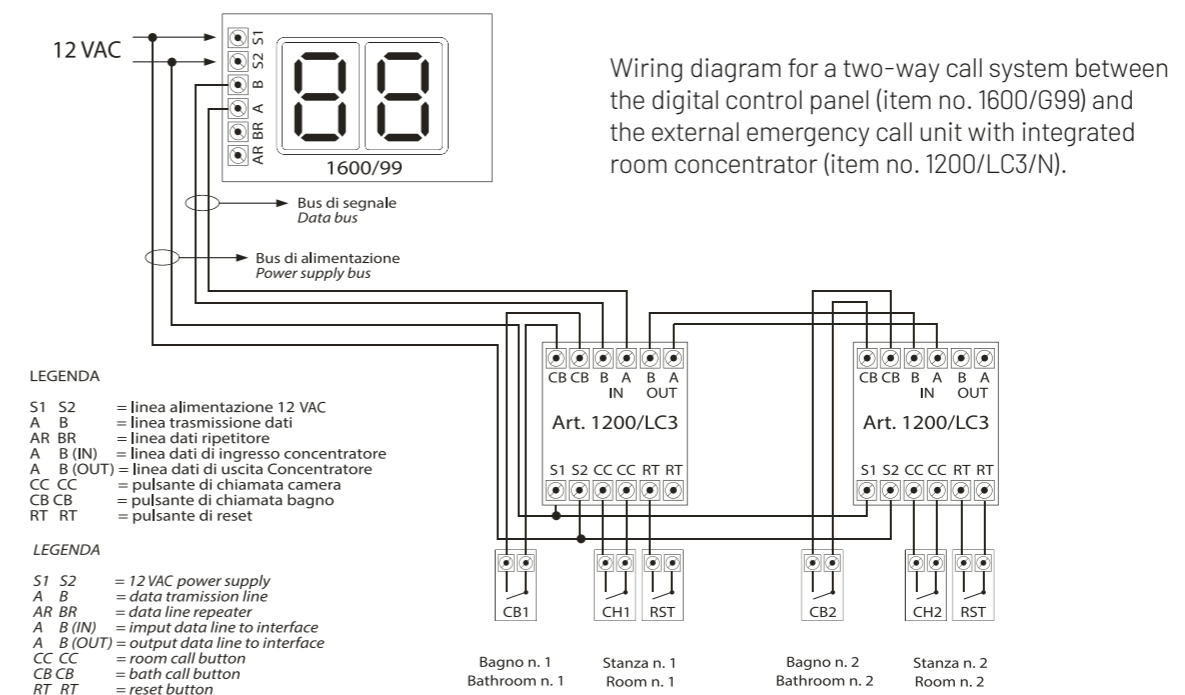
12 VAC

S1
S2
B
A
BR
AR

1600/99

Wiring diagram for a two-way call system between the digital control panel (item no. 1600/G99) and the external emergency call unit with integrated room concentrator (item no. 1200/LC3/N).

Bus di segnale
Data bus

Bus di alimentazione
Power supply bus

CB CB B A IN B A OUT
Art. 1200/LC3
S1 S2 CC CC RT RT

CB CB B A IN B A OUT
Art. 1200/LC3
S1 S2 CC CC RT RT

LEGENDA

S1 S2 = linea alimentazione 12 VAC
A B = linea trasmissione dati
AR BR = linea dati ripetitore
A B (IN) = linea dati di ingresso concentratore
A B (OUT) = linea dati di uscita Concentratore
CC CC = pulsante di chiamata camera
CB CB = pulsante di chiamata bagno
RT RT = pulsante di reset

LEGENDA

S1 S2 = 12 VAC power supply
A B = data tramission line
AR BR = data line repeater
A B (IN) = imput data line to interface
A B (OUT) = output data line to interface
CC CC = room call button
CB CB = bath call button
RT RT = reset button

CB1 CH1 RST CB2 CH2 RST

Bagno n. 1
Bathroom n. 1

Stanza n. 1
Room n. 1

Bagno n. 2
Bathroom n. 2

Stanza n. 2
Room n. 2